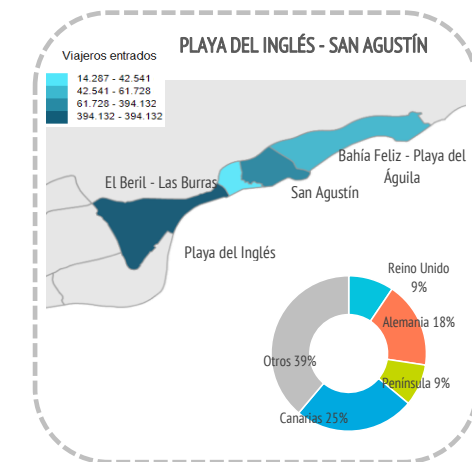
PLAYA DEL INGLÉS - SAN AGUSTÍN

Viajeros entrados
14.287 - 42.541
42.541 - 61.728
61.728 - 394.132
394.132 - 394.132

El Beril - Las Burras
San Agustín
Bahía Feliz - Playa del Águila
Playa del Inglés

Reino Unido 9%
Alemania 18%
Península 9%
Canarias 25%
Otros 39%